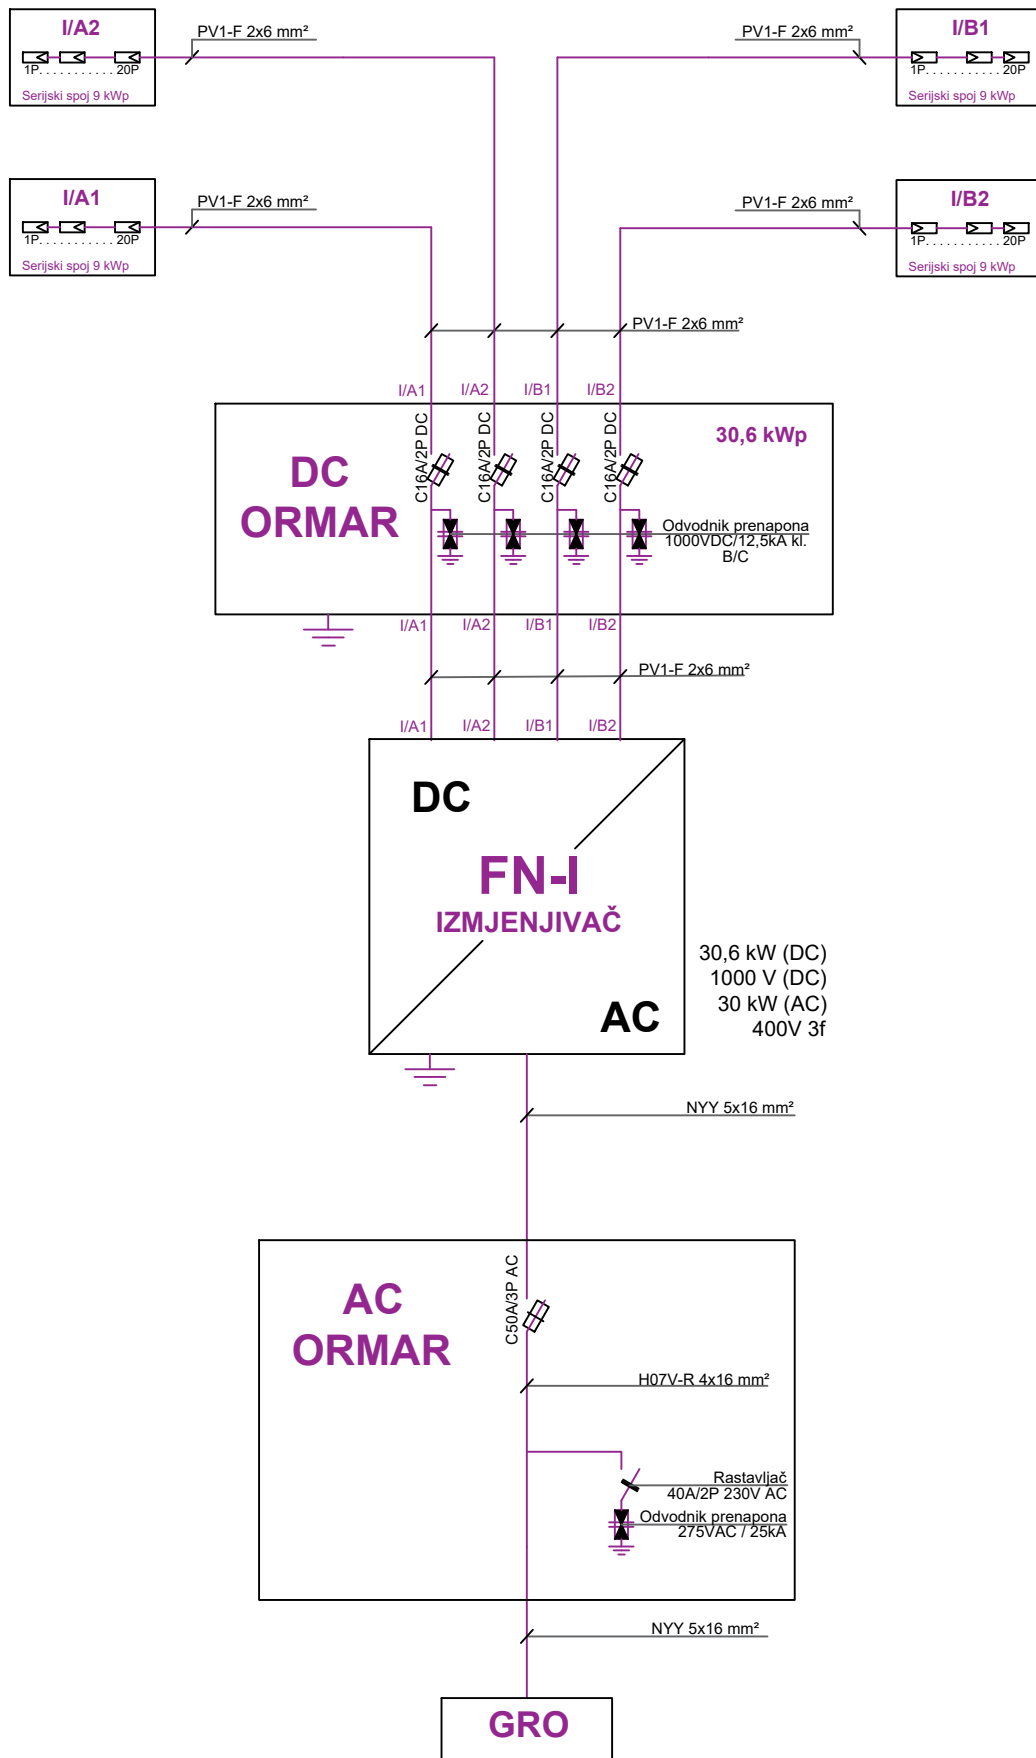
I/A2
1P. . . . . . . . . . . 20P
Serijski spoj 9 kWp

PV1-F 2x6 mm²

PV1-F 2x6 mm²

I/B1
1P. . . . . . . . . . . 20P
Serijski spoj 9 kWp

I/A1
1P. . . . . . . . . . . 20P
Serijski spoj 9 kWp

PV1-F 2x6 mm²

PV1-F 2x6 mm²

I/B2
1P. . . . . . . . . . . 20P
Serijski spoj 9 kWp

PV1-F 2x6 mm²

I/A1 I/A2 I/B1 I/B2

DC ORMAR

C16A/2P DC C16A/2P DC C16A/2P DC C16A/2P DC

30,6 kWp

Odvodnik prenapona 1000VDC/12,5kA kl. B/C

I/A1 I/A2 I/B1 I/B2

PV1-F 2x6 mm²

I/A1 I/A2 I/B1 I/B2

DC

FN-I
IZMJENJIVAČ

AC

30,6 kW (DC)
1000 V (DC)
30 kW (AC)
400V 3f

NYY 5x16 mm²

AC ORMAR

C50A/3P AC

H07V-R 4x16 mm²

Rastavljač 40A/2P 230V AC

Odvodnik prenapona 275VAC / 25kA

NYY 5x16 mm²

GRO